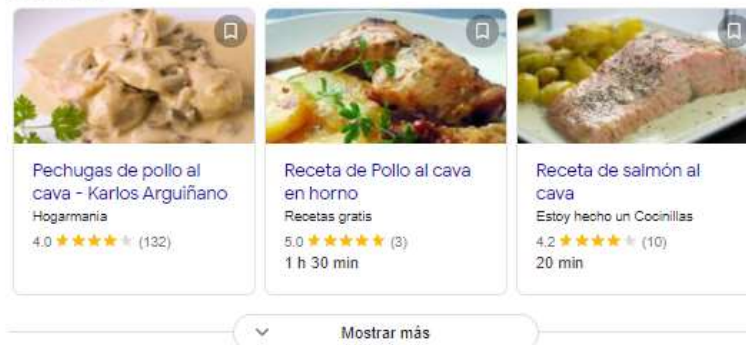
Pechugas de pollo al cava - Karlos Arguiñano
Hogarmania
4.0 ★★★★★ (132)

Receta de Pollo al cava en horno
Recetas gratis
5.0 ★★★★★ (3)
1 h 30 min

Receta de salmón al cava
Estoy hecho un Cocinillas
4.2 ★★★★★ (10)
20 min

Mostrar más